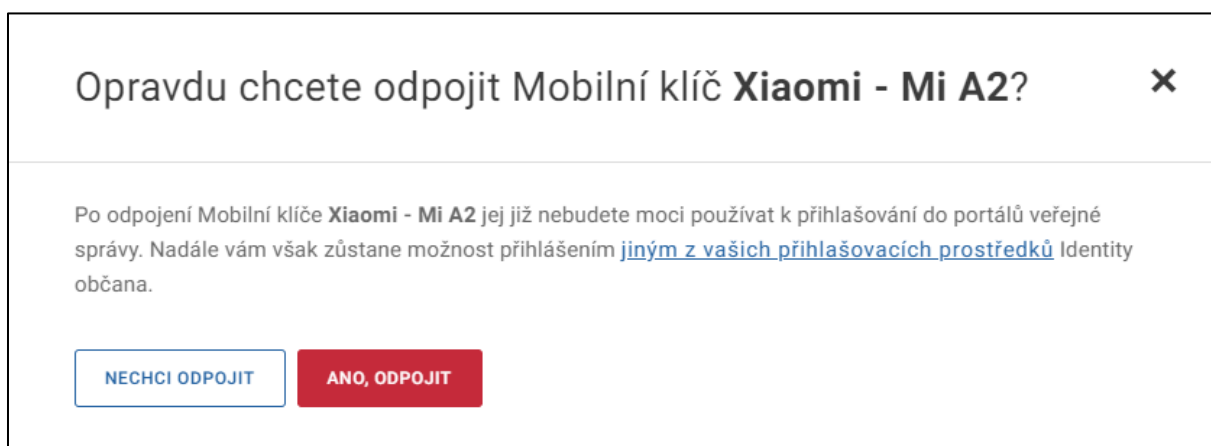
Opravdu chcete odpojit Mobilní klíč **Xiaomi - Mi A2**?

×

Po odpojení Mobilní klíče **Xiaomi - Mi A2** jej již nebudete moci používat k přihlašování do portálů veřejné správy. Nadále vám však zůstane možnost přihlášením jiným z vašich přihlašovacích prostředků Identity občana.

NECHCI ODPOJIT

ANO, ODPOJIT